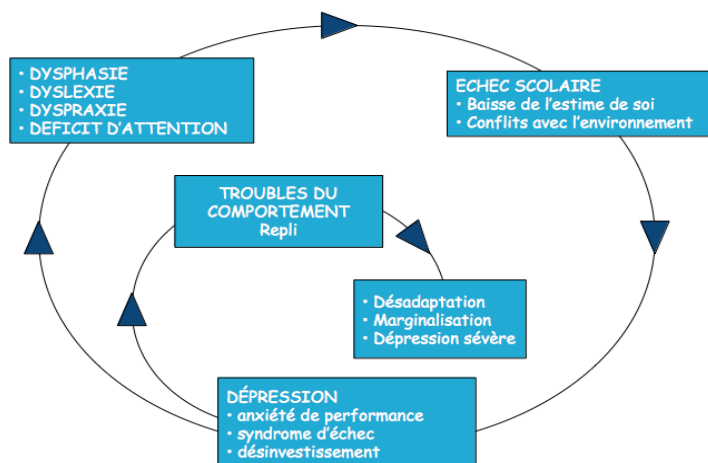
• DYSPHASIE
• DYSLEXIE
• DYSPRAXIE
• DEFICIT D'ATTENTION

ECHEC SCOLAIRE
• Baisse de l'estime de soi
• Conflits avec l'environnement

TROUBLES DU COMPORTEMENT
Repli

• Désadaptation
• Marginalisation
• Dépression sévère

DÉPRESSION
• anxiété de performance
• syndrome d'échec
• désinvestissement